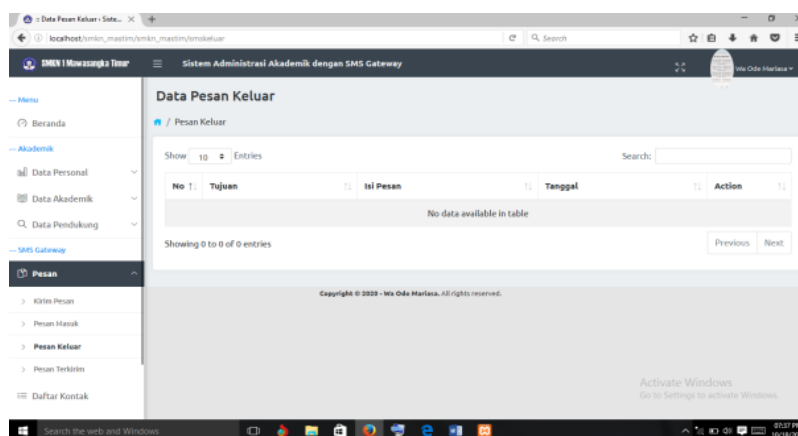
:: Data Pesan Keluar - Siste... ×

localhost/smkn_mastim/smkn_mastim/smskeluar

Search

SMKN 1 Mawasangka Timur

Sistem Administrasi Akademik dengan SMS Gateway

Wa Ode Marlasa

— Menu

Beranda

— Akademik

Data Personal

Data Akademik

Data Pendukung

— SMS Gateway

Pesan

Kirim Pesan

Pesan Masuk

Pesan Keluar

Pesan Terkirim

Daftar Kontak

Data Pesan Keluar

/ Pesan Keluar

Show 10 Entries

Search:

| No | Tujuan | Isi Pesan | Tanggal | Action |
|---|---|---|---|---|
| No data available in table | | | | |

Showing 0 to 0 of 0 entries

Previous Next

Copyright © 2020 - Wa Ode Marlasa. All rights reserved.

Activate Windows
Go to Settings to activate Windows.

Search the web and Windows

07:37 PM
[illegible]